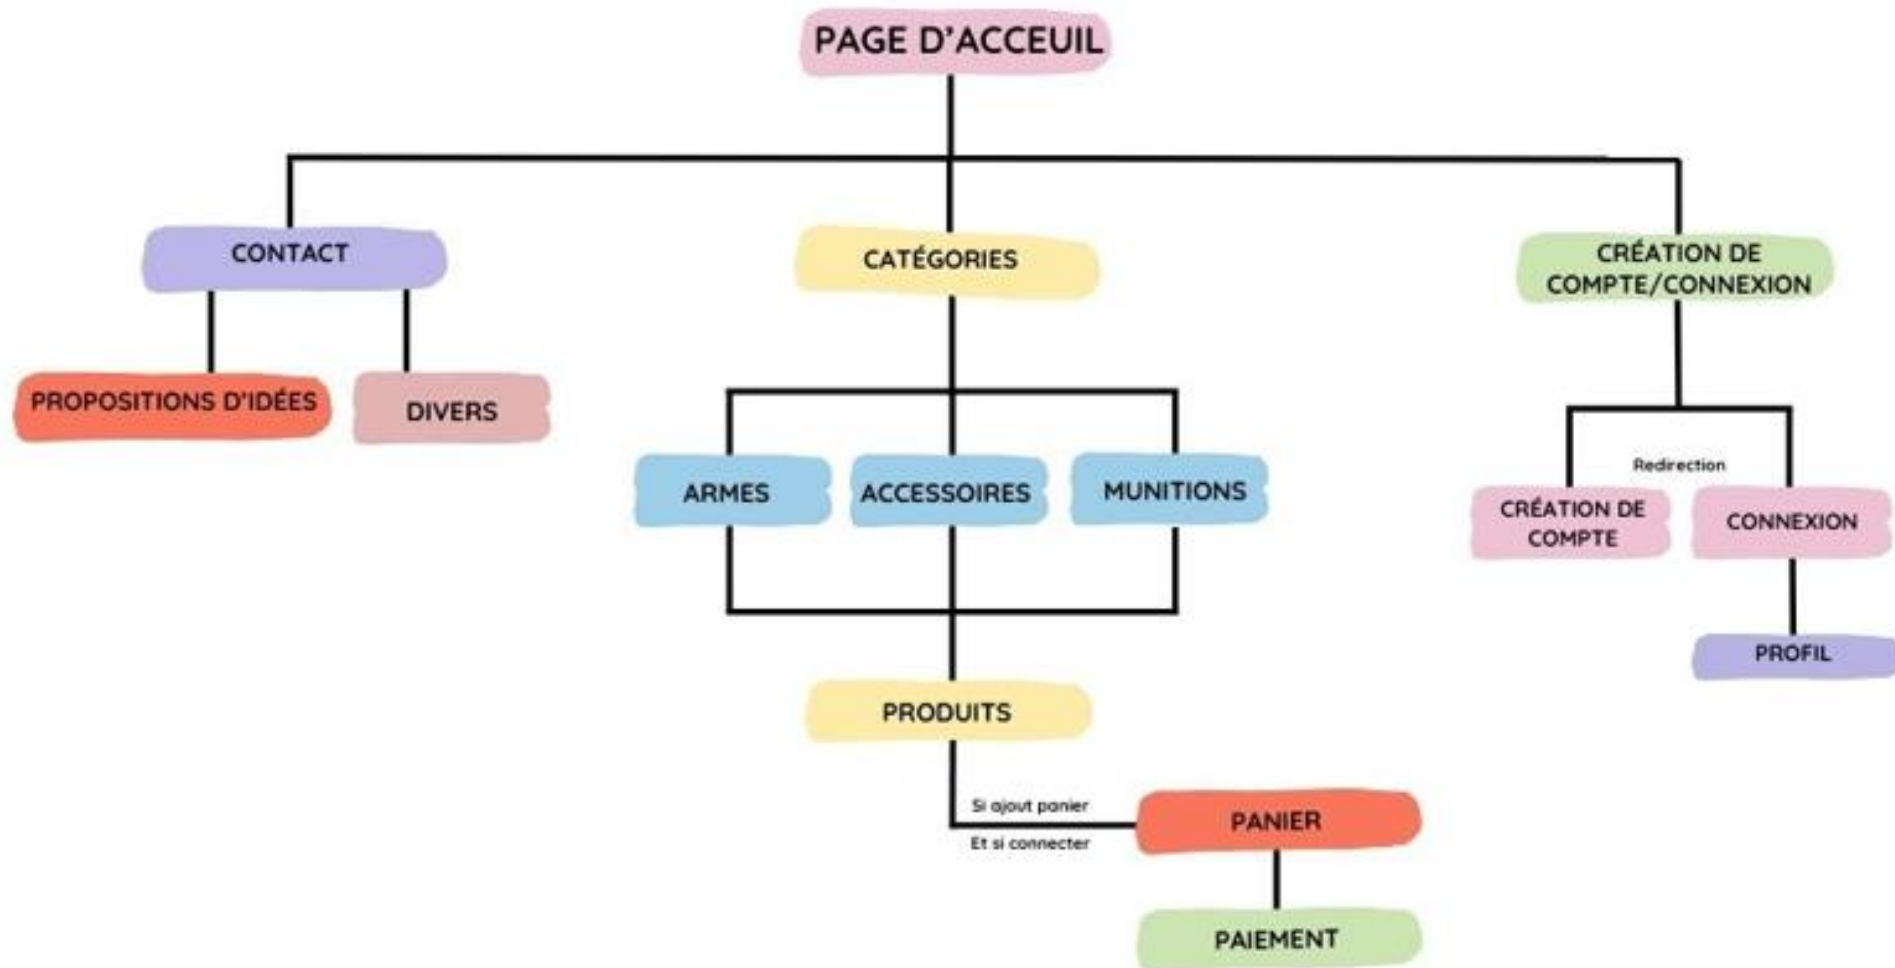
PAGE D'ACCEUIL

CONTACT

CATÉGORIES

CRÉATION DE COMPTE/CONNEXION

PROPOSITIONS D'IDÉES

DIVERS

ARMES

ACCESSOIRES

MUNITIONS

Redirection

CRÉATION DE COMPTE

CONNEXION

PROFIL

PRODUITS

Si ajout panier

Et si connecter

PANIER

PAIEMENT